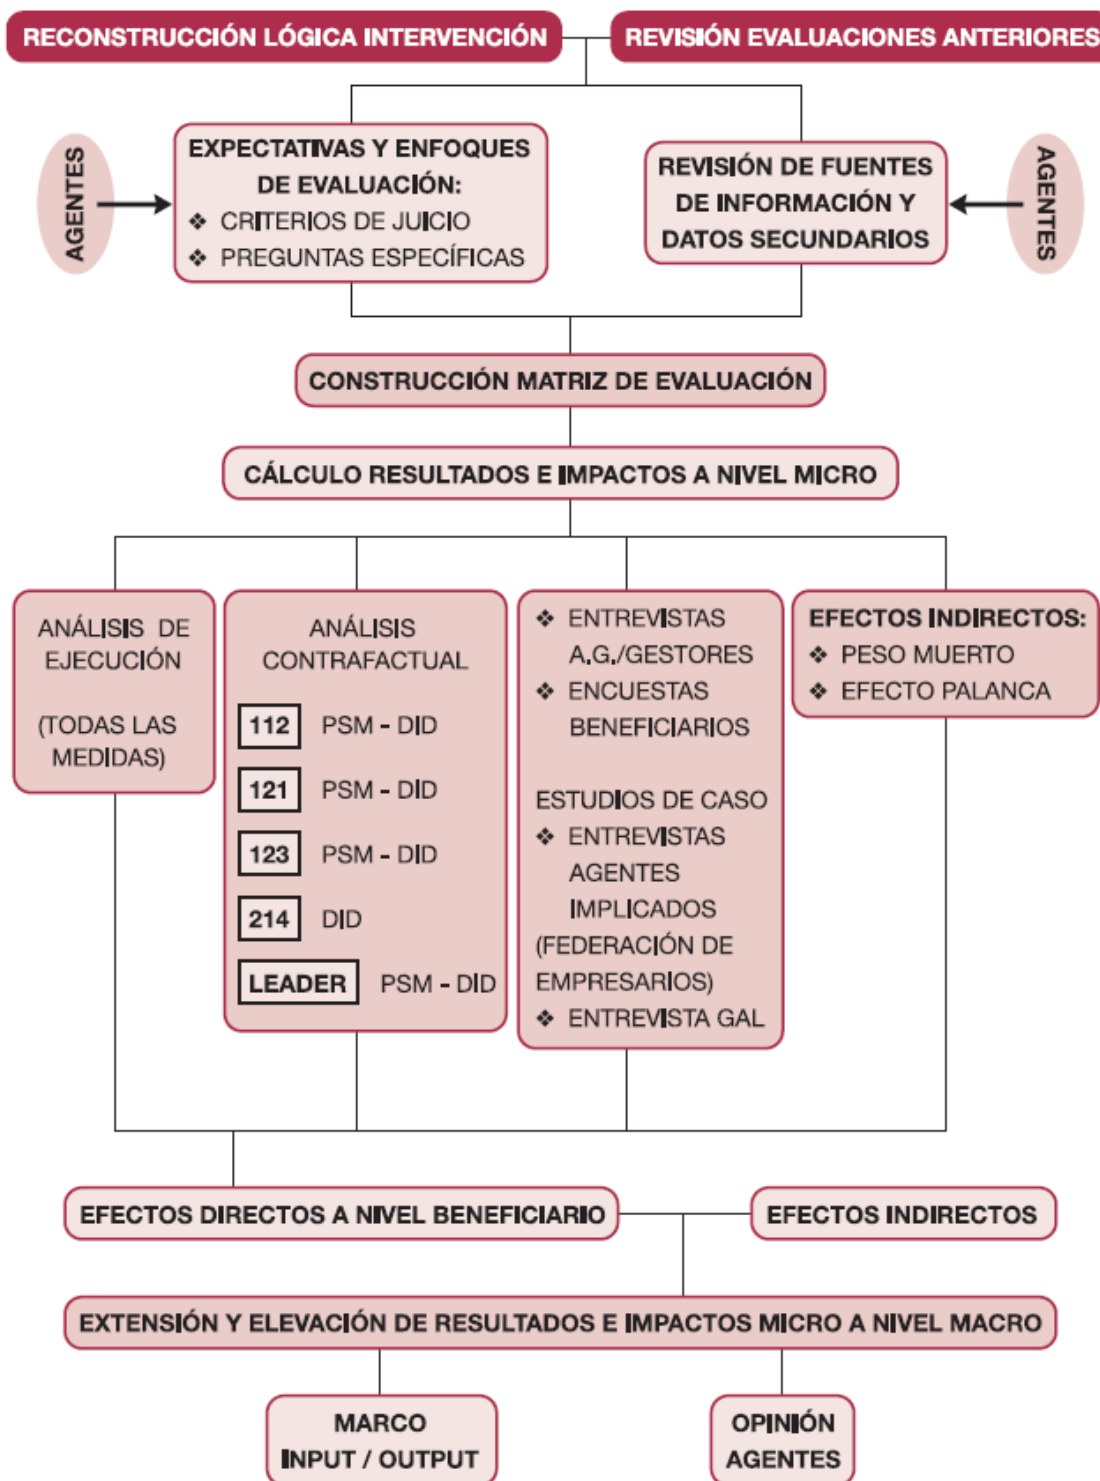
RECONSTRUCCIÓN LÓGICA INTERVENCIÓN

REVISIÓN EVALUACIONES ANTERIORES

AGENTES

EXPECTATIVAS Y ENFOQUES DE EVALUACIÓN:
❖ CRITERIOS DE JUICIO
❖ PREGUNTAS ESPECÍFICAS

REVISIÓN DE FUENTES DE INFORMACIÓN Y DATOS SECUNDARIOS

AGENTES

CONSTRUCCIÓN MATRIZ DE EVALUACIÓN

CÁLCULO RESULTADOS E IMPACTOS A NIVEL MICRO

ANÁLISIS DE EJECUCIÓN

(TODAS LAS MEDIDAS)

ANÁLISIS CONTRAFACTUAL

112 PSM - DID

121 PSM - DID

123 PSM - DID

214 DID

LEADER PSM - DID

❖ ENTREVISTAS A.G./GESTORES
❖ ENCUESTAS BENEFICIARIOS

ESTUDIOS DE CASO
❖ ENTREVISTAS AGENTES IMPLICADOS (FEDERACIÓN DE EMPRESARIOS)
❖ ENTREVISTA GAL

EFECTOS INDIRECTOS:
❖ PESO MUERTO
❖ EFECTO PALANCA

EFECTOS DIRECTOS A NIVEL BENEFICIARIO

EFECTOS INDIRECTOS

EXTENSIÓN Y ELEVACIÓN DE RESULTADOS E IMPACTOS MICRO A NIVEL MACRO

MARCO INPUT / OUTPUT

OPINIÓN AGENTES